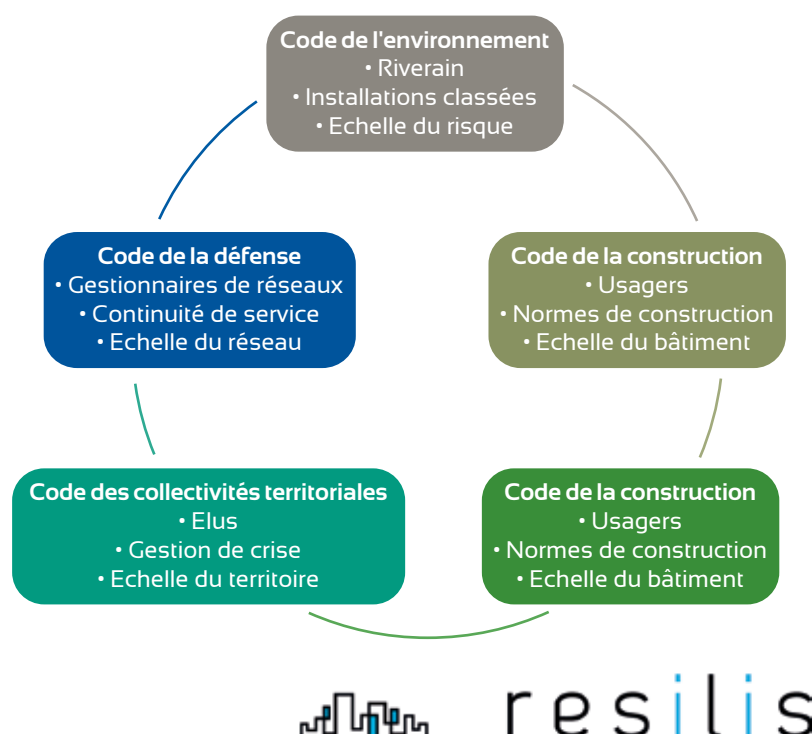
Code de l'environnement
• Riverain
• Installations classées
• Echelle du risque

Code de la construction
• Usagers
• Normes de construction
• Echelle du bâtiment

Code de la construction
• Usagers
• Normes de construction
• Echelle du bâtiment

Code des collectivités territoriales
• Elus
• Gestion de crise
• Echelle du territoire

Code de la défense
• Gestionnaires de réseaux
• Continuité de service
• Echelle du réseau

resilis